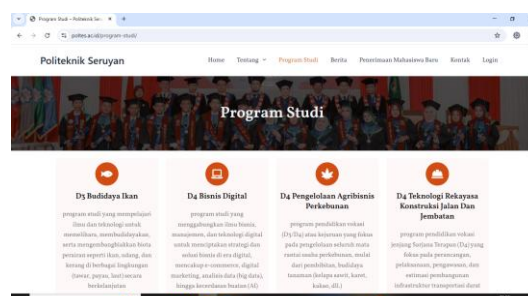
Program Studi – Politeknik Ser... ×   +

poltes.ac.id/program-studi/

Politeknik Seruyan

Home   Tentang ˅   Program Studi   Berita   Penerimaan Mahasiswa Baru   Kontak   Login

Program Studi

D3 Budidaya Ikan

program studi yang mempelajari ilmu dan teknologi untuk memelihara, membudidayakan, serta mengembangbiakkan biota perairan seperti ikan, udang, dan kerang di berbagai lingkungan (tawar, payau, laut) secara berkelanjutan

D4 Bisnis Digital

program studi yang menggabungkan ilmu bisnis, manajemen, dan teknologi digital untuk menciptakan strategi dan solusi bisnis di era digital, mencakup e-commerce, digital marketing, analisis data (big data), hingga kecerdasan buatan (AI)

D4 Pengelolaan Agribisnis Perkebunan

program pendidikan vokasi (D3/D4) atau keilmuan yang fokus pada pengelolaan seluruh mata rantai usaha perkebunan, mulai dari pendidikan, budidaya tanaman (kelapa sawit, karet, kakao, dll.)

D4 Teknologi Rekayasa Konstruksi Jalan Dan Jembatan

program pendidikan vokasi jenjang Sarjana Terapan (D4) yang fokus pada perancangan, pelaksanaan, pengawasan, dan estimasi pembangunan infrastruktur transportasi darat